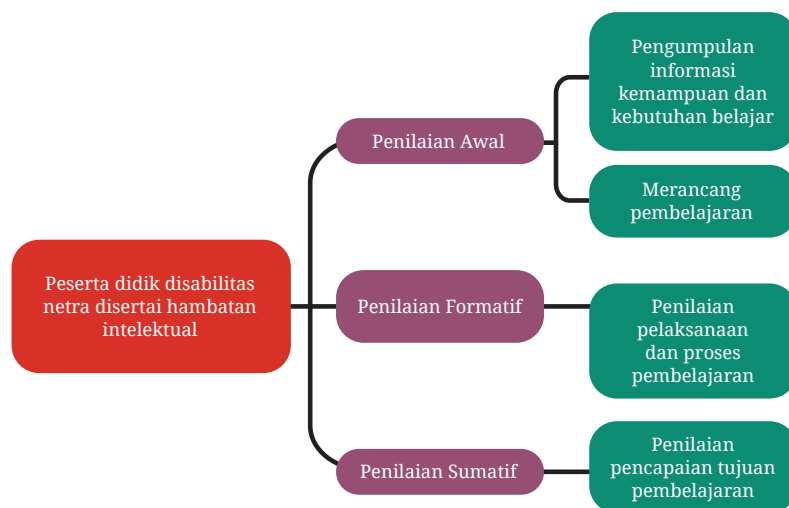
Peserta didik disabilitas netra disertai hambatan intelektual

Penilaian Awal

Pengumpulan informasi kemampuan dan kebutuhan belajar

Merancang pembelajaran

Penilaian Formatif

Penilaian pelaksanaan dan proses pembelajaran

Penilaian Sumatif

Penilaian pencapaian tujuan pembelajaran